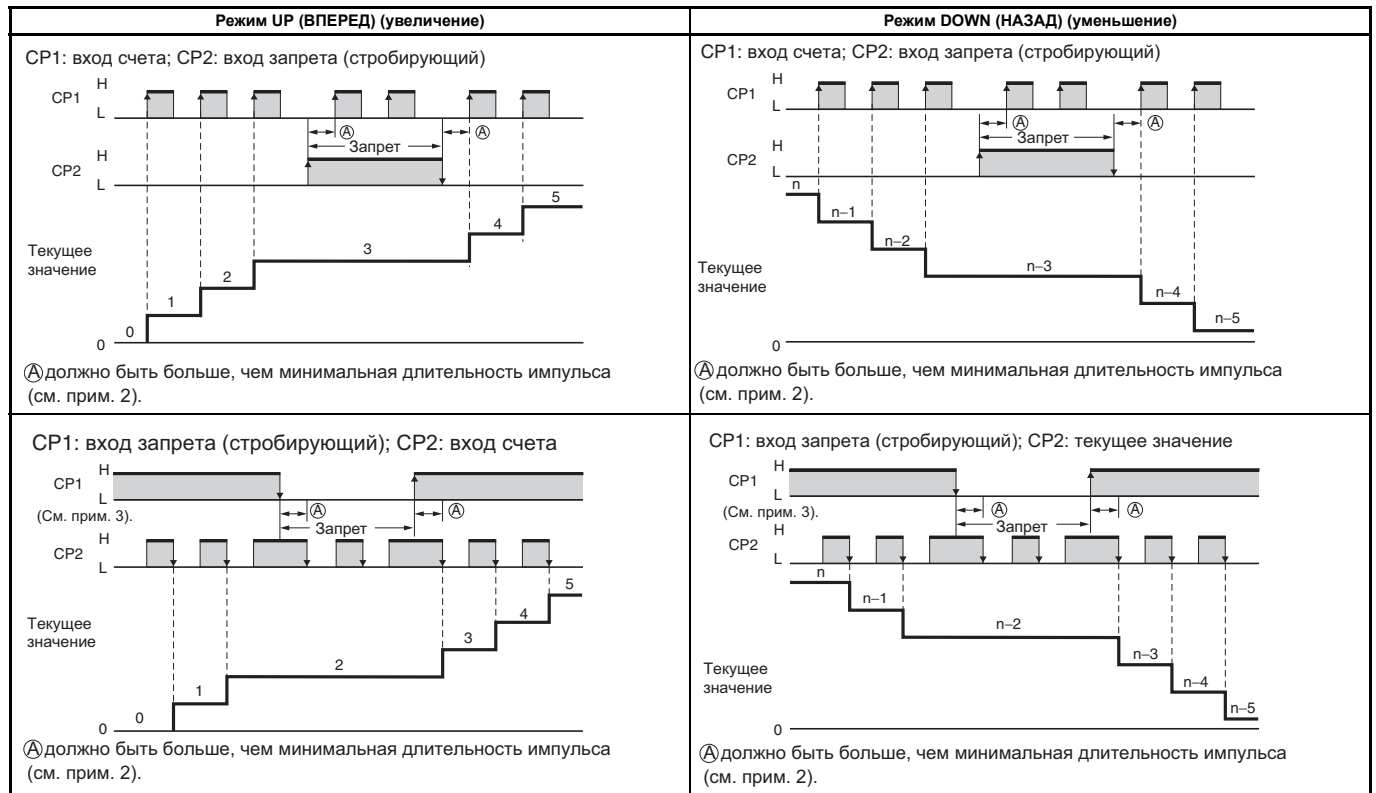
| Режим UP (ВПЕРЕД) (увеличение) | Режим DOWN (НАЗАД) (уменьшение) |
|---|---|
| CP1: вход счета; CP2: вход запрета (стробирующий) | CP1: вход счета; CP2: вход запрета (стробирующий) |
| CP1 H L; Ⓐ; Ⓐ; Запрет; CP2 H L; 0; 1; 2; 3; 4; 5; Текущее значение; 0 | CP1 H L; Ⓐ; Ⓐ; Запрет; CP2 H L; n; n–1; n–2; n–3; n–4; n–5; Текущее значение; 0 |
| Ⓐ должно быть больше, чем минимальная длительность импульса (см. прим. 2). | Ⓐ должно быть больше, чем минимальная длительность импульса (см. прим. 2). |
| CP1: вход запрета (стробирующий); CP2: вход счета | CP1: вход запрета (стробирующий); CP2: текущее значение |
| CP1 H L (См. прим. 3).; Ⓐ; Запрет; Ⓐ; CP2 H L; 0; 1; 2; 3; 4; 5; Текущее значение; 0 | CP1 H L (См. прим. 3).; Ⓐ; Запрет; Ⓐ; CP2 H L; n; n–1; n–2; n–3; n–4; n–5; Текущее значение; 0 |
| Ⓐ должно быть больше, чем минимальная длительность импульса (см. прим. 2). | Ⓐ должно быть больше, чем минимальная длительность импульса (см. прим. 2). |